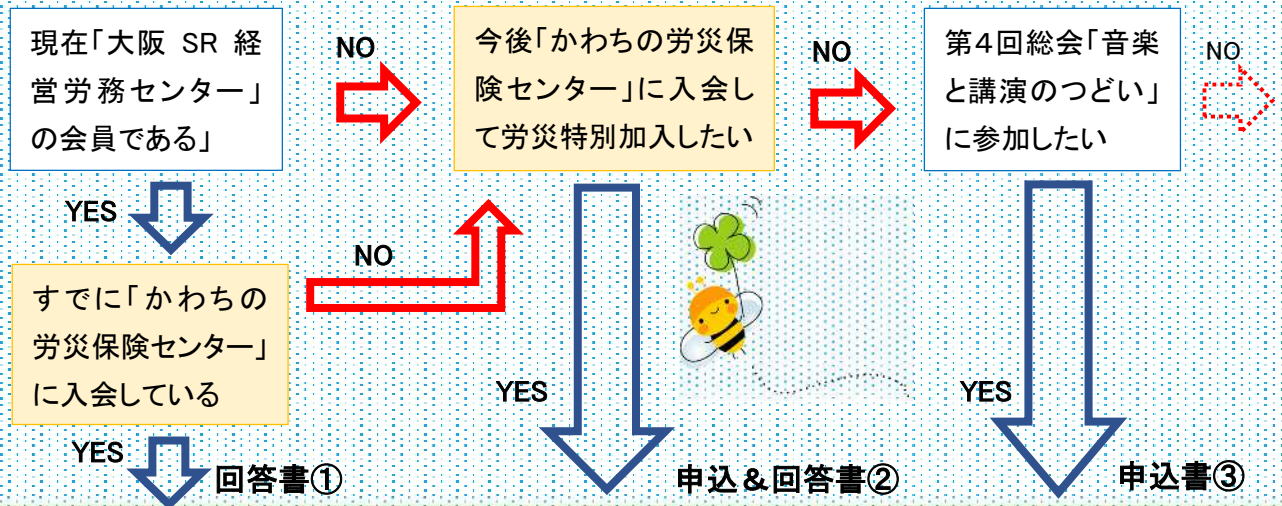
現在「大阪 SR 経営労務センター」の会員である」

NO

今後「かわちの労災保険センター」に入会して労災特別加入したい

NO

第４回総会「音楽と講演のつどい」に参加したい

NO

YES

すでに「かわちの労災保険センター」に入会している

NO

YES

YES

YES

回答書①

申込＆回答書②

申込書③